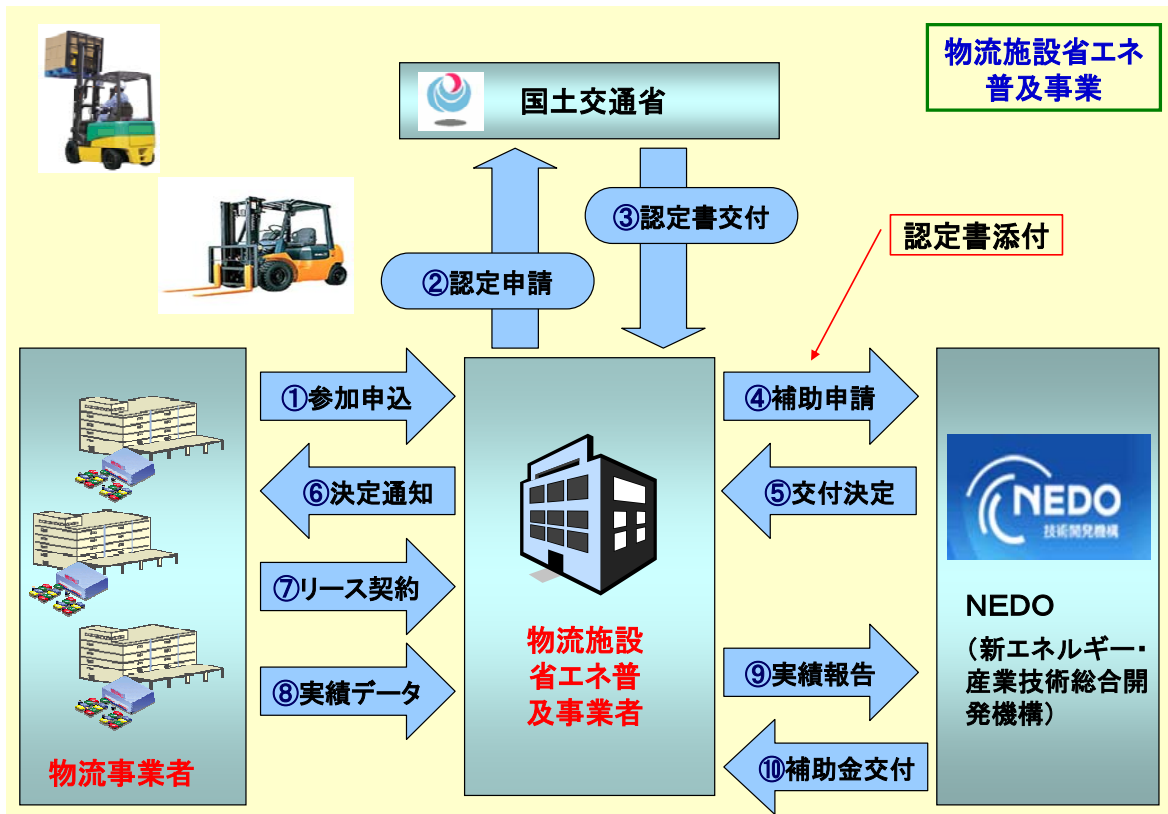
物流施設省エネ普及事業

国土交通省

③認定書交付

②認定申請

認定書添付

①参加申込

④補助申請

⑥決定通知

⑤交付決定

⑦リース契約

⑧実績データ

⑨実績報告

⑩補助金交付

物流施設省エネ普及事業者

NEDO
技術開発機構

NEDO
（新エネルギー・産業技術総合開発機構）

物流事業者